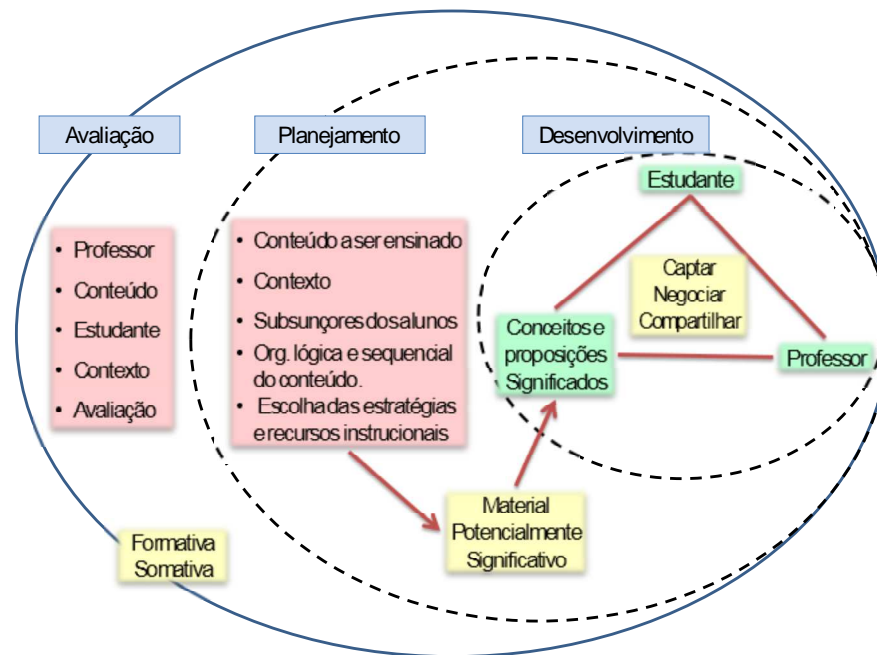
Avaliação

Planejamento

Desenvolvimento

• Professor
• Conteúdo
• Estudante
• Contexto
• Avaliação

• Conteúdo a ser ensinado
• Contexto
• Subsunçores dos alunos
• Org. lógica e sequencial do conteúdo.
• Escolha das estratégias e recursos instrucionais

Estudante

Captar
Negociar
Compartilhar

Conceitos e proposições Significados

Professor

Material Potencialmente Significativo

Formativa
Somativa